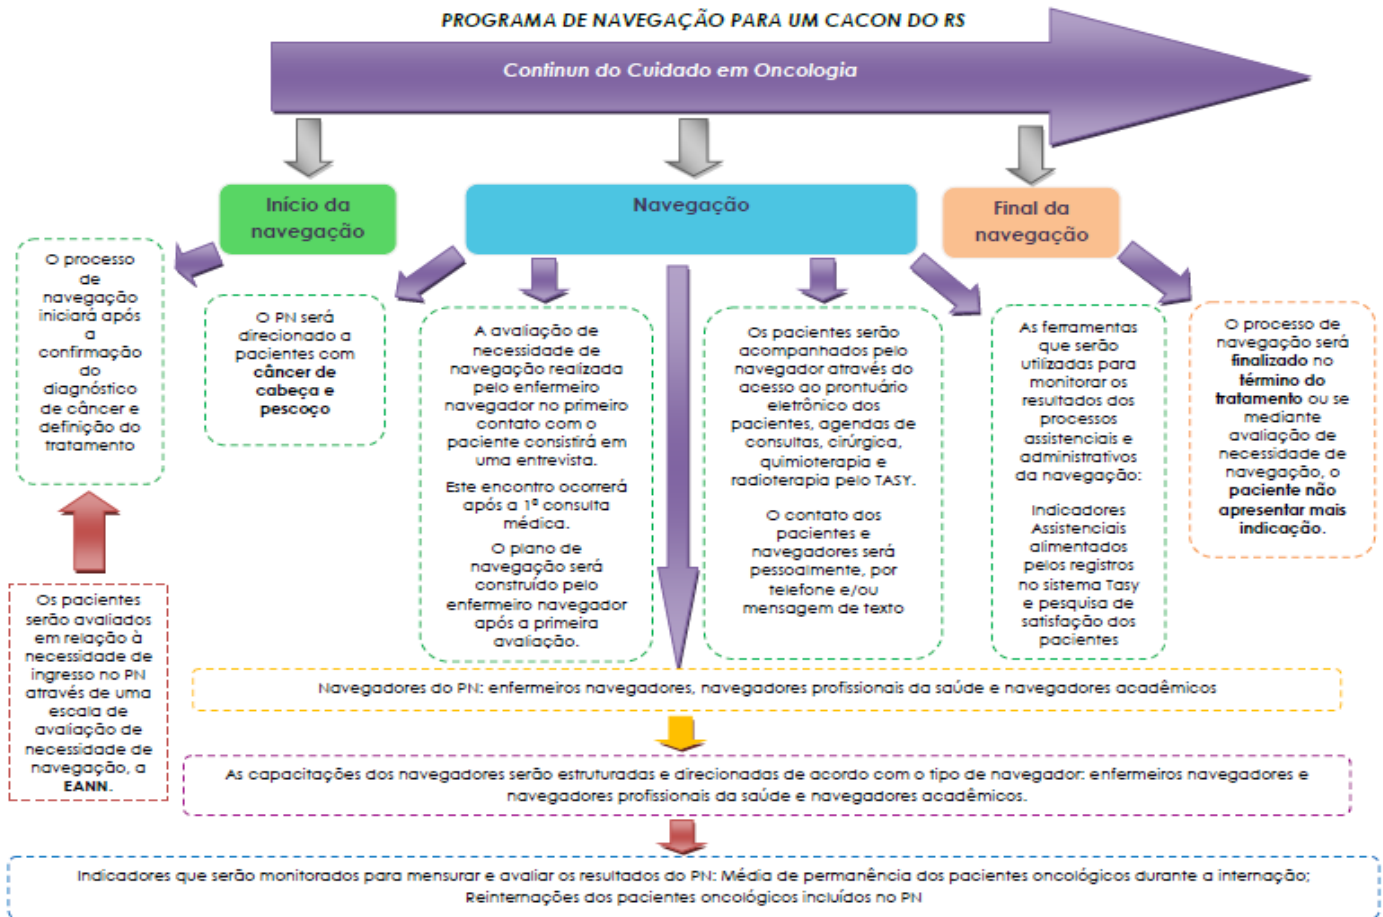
PROGRAMA DE NAVEGAÇÃO PARA UM CACON DO RS

Continun do Cuidado em Oncologia

Início da navegação

Navegação

Final da navegação

O processo de navegação iniciará após a confirmação do diagnóstico de câncer e definição do tratamento

O PN será direcionado a pacientes com câncer de cabeça e pescoço

A avaliação de necessidade de navegação realizada pelo enfermeiro navegador no primeiro contato com o paciente consistirá em uma entrevista.

Este encontro ocorrerá após a 1ª consulta médica.

O plano de navegação será construído pelo enfermeiro navegador após a primeira avaliação.

Os pacientes serão acompanhados pelo navegador através do acesso ao prontuário eletrônico dos pacientes, agendas de consultas, cirúrgica, quimioterapia e radioterapia pelo TASY.

O contato dos pacientes e navegadores será pessoalmente, por telefone e/ou mensagem de texto

As ferramentas que serão utilizadas para monitorar os resultados dos processos assistenciais e administrativos da navegação:

Indicadores Assistenciais alimentados pelos registros no sistema Tasy e pesquisa de satisfação dos pacientes

O processo de navegação será finalizado no término do tratamento ou se mediante avaliação de necessidade de navegação, o paciente não apresentar mais indicação.

Os pacientes serão avaliados em relação à necessidade de ingresso no PN através de uma escala de avaliação de necessidade de navegação, a EANN.

Navegadores do PN: enfermeiros navegadores, navegadores profissionais da saúde e navegadores acadêmicos

As capacitações dos navegadores serão estruturadas e direcionadas de acordo com o tipo de navegador: enfermeiros navegadores e navegadores profissionais da saúde e navegadores acadêmicos.

Indicadores que serão monitorados para mensurar e avaliar os resultados do PN: Média de permanência dos pacientes oncológicos durante a internação; Reinternações dos pacientes oncológicos incluídos no PN